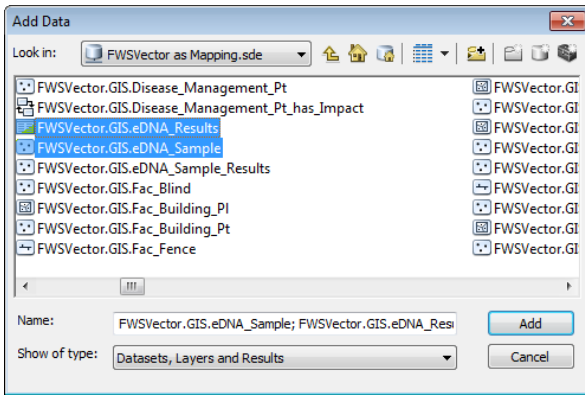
Add Data

Look in: FWSVector as Mapping.sde

FWSVector.GIS.Disease_Management_Pt
FWSVector.GIS.Disease_Management_Pt_has_Impact
FWSVector.GIS.eDNA_Results
FWSVector.GIS.eDNA_Sample
FWSVector.GIS.eDNA_Sample_Results
FWSVector.GIS.Fac_Blind
FWSVector.GIS.Fac_Building_Pl
FWSVector.GIS.Fac_Building_Pt
FWSVector.GIS.Fac_Fence

FWSVector.GI
FWSVector.GI
FWSVector.GI
FWSVector.GI
FWSVector.GI
FWSVector.GI
FWSVector.GI
FWSVector.GI
FWSVector.GI

Name: FWSVector.GIS.eDNA_Sample; FWSVector.GIS.eDNA_Resi

Add

Show of type: Datasets, Layers and Results

Cancel